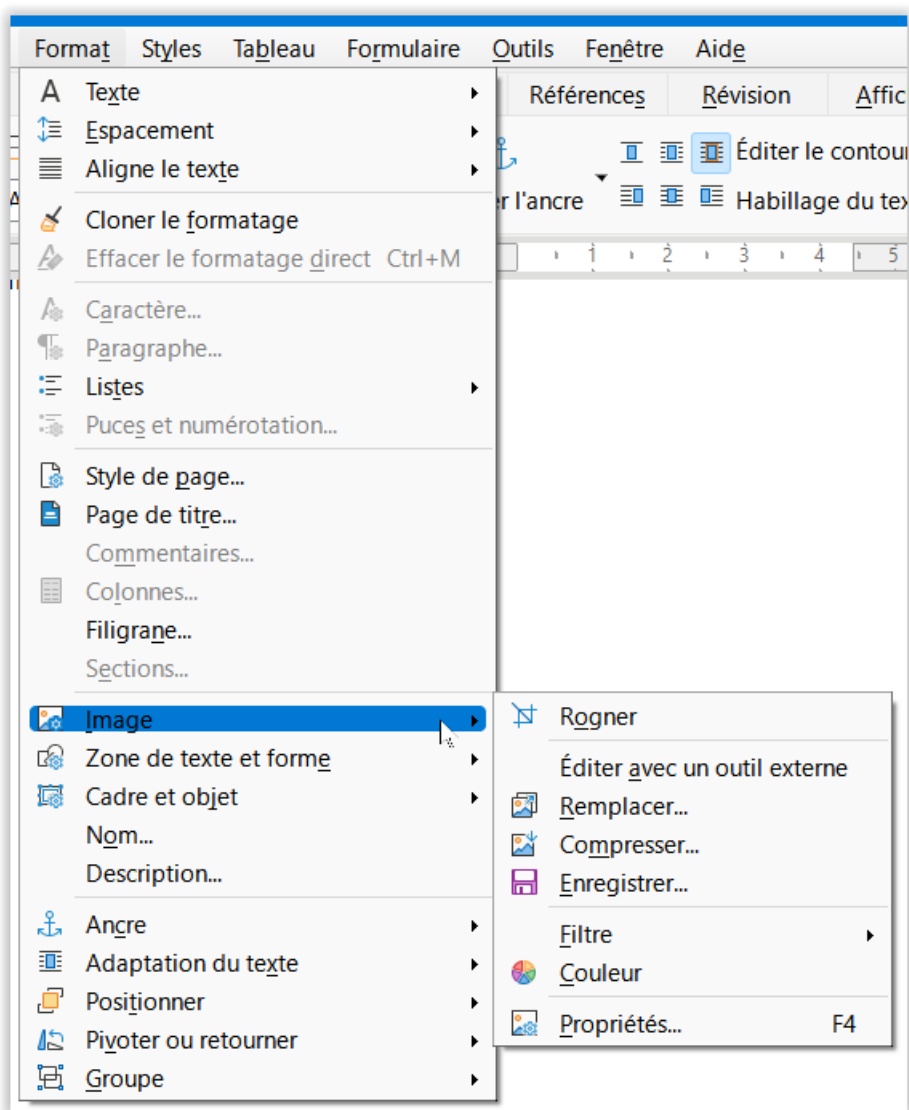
Format Styles Tableau Formulaire Outils Fenêtre Aide

Références Révision Affic

Éditer le contour

r l'ancre

Habillage du tex

1 2 3 4 5

Texte
Espacement
Aligne le texte
Cloner le formatage
Effacer le formatage direct Ctrl+M
Caractère...
Paragraphe...
Listes
Puces et numérotation...
Style de page...
Page de titre...
Commentaires...
Colonnes...
Filigrane...
Sections...
Image
Zone de texte et forme
Cadre et objet
Nom...
Description...
Ancre
Adaptation du texte
Positionner
Pivoter ou retourner
Groupe

Rogner
Éditer avec un outil externe
Remplacer...
Compresser...
Enregistrer...
Filtre
Couleur
Propriétés... F4